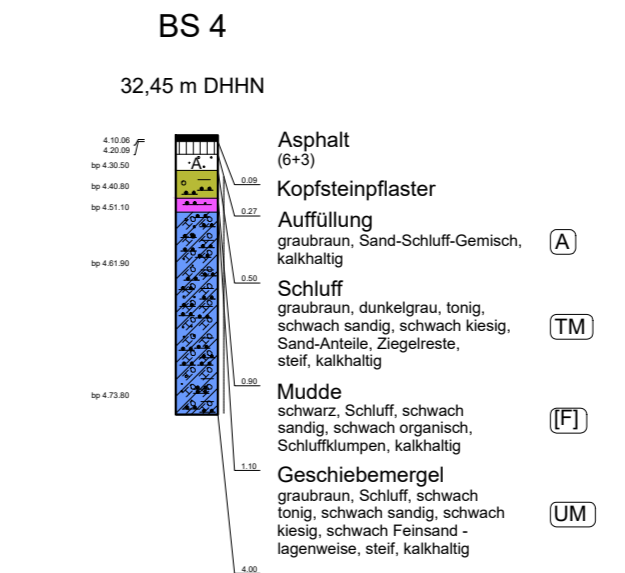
BS 4

32,45 m DHHN

4.10.06
4.20.09
bp 4.30.50
bp 4.40.80
bp 4.51.10
bp 4.61.90
bp 4.73.80

A.

0.09
0.27
0.50
0.90
1.10
4.00

Asphalt
(6+3)

Kopfsteinpflaster

Auffüllung
graubraun, Sand-Schluff-Gemisch, kalkhaltig

A

Schluff
graubraun, dunkelgrau, tonig, schwach sandig, schwach kiesig, Sand-Anteile, Ziegelreste, steif, kalkhaltig

TM

Mudde
schwarz, Schluff, schwach sandig, schwach organisch, Schluffklumpen, kalkhaltig

[F]

Geschiebemergel
graubraun, Schluff, schwach tonig, schwach sandig, schwach kiesig, schwach Feinsand - lagenweise, steif, kalkhaltig

UM